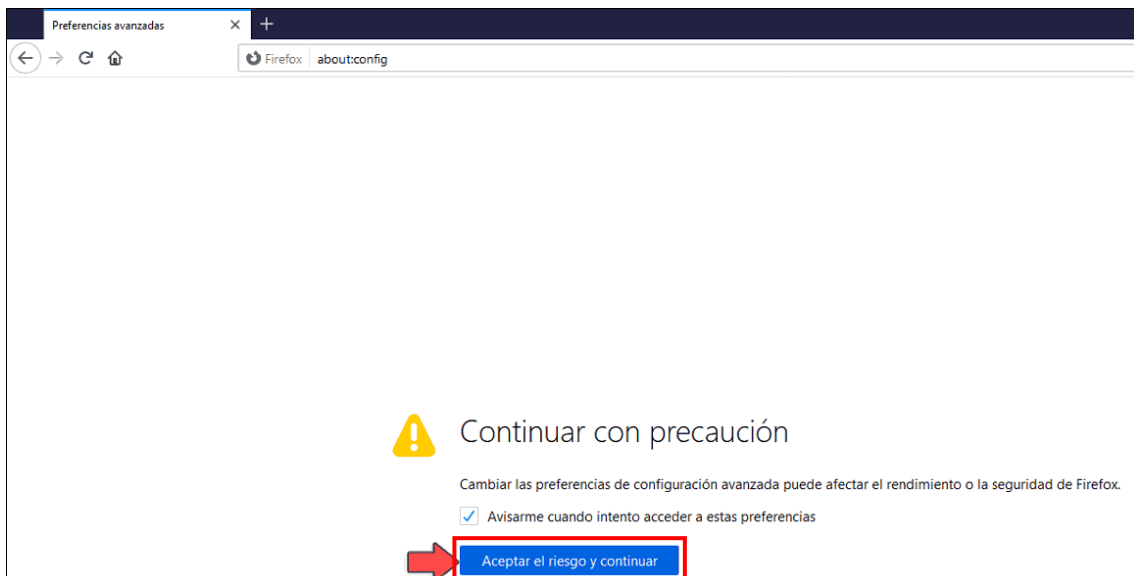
Preferencias avanzadas
Firefox about:config

Continuar con precaución

Cambiar las preferencias de configuración avanzada puede afectar el rendimiento o la seguridad de Firefox.

Avisarme cuando intento acceder a estas preferencias

Aceptar el riesgo y continuar